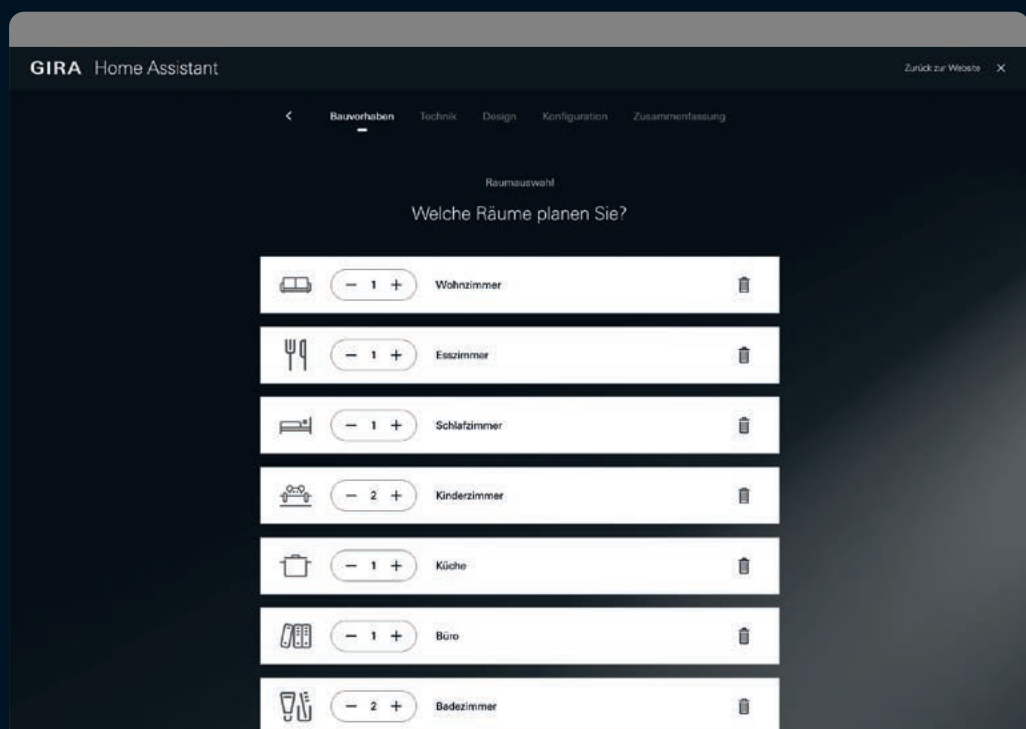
GIRA Home Assistant

Zurück zur Website ×

< Bauvorhaben Technik Design Konfiguration Zusammenfassung

Raumauswahl

Welche Räume planen Sie?

− 1 + Wohnzimmer

− 1 + Esszimmer

− 1 + Schlafzimmer

− 2 + Kinderzimmer

− 1 + Küche

− 1 + Büro

− 2 + Badezimmer